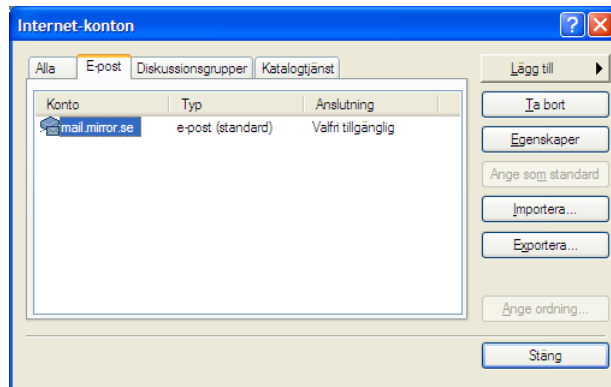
Internet-konton

?

Alla | E-post | Diskussionsgrupper | Katalogtjänst

| Konto | Typ | Anslutning |
|---|---|---|
| mail.mirror.se | e-post (standard) | Valfri tillgänglig |

Lägg till

Ta bort

Egenskaper

Ange som standard

Importera...

Exportera...

Ange ordning...

Stäng